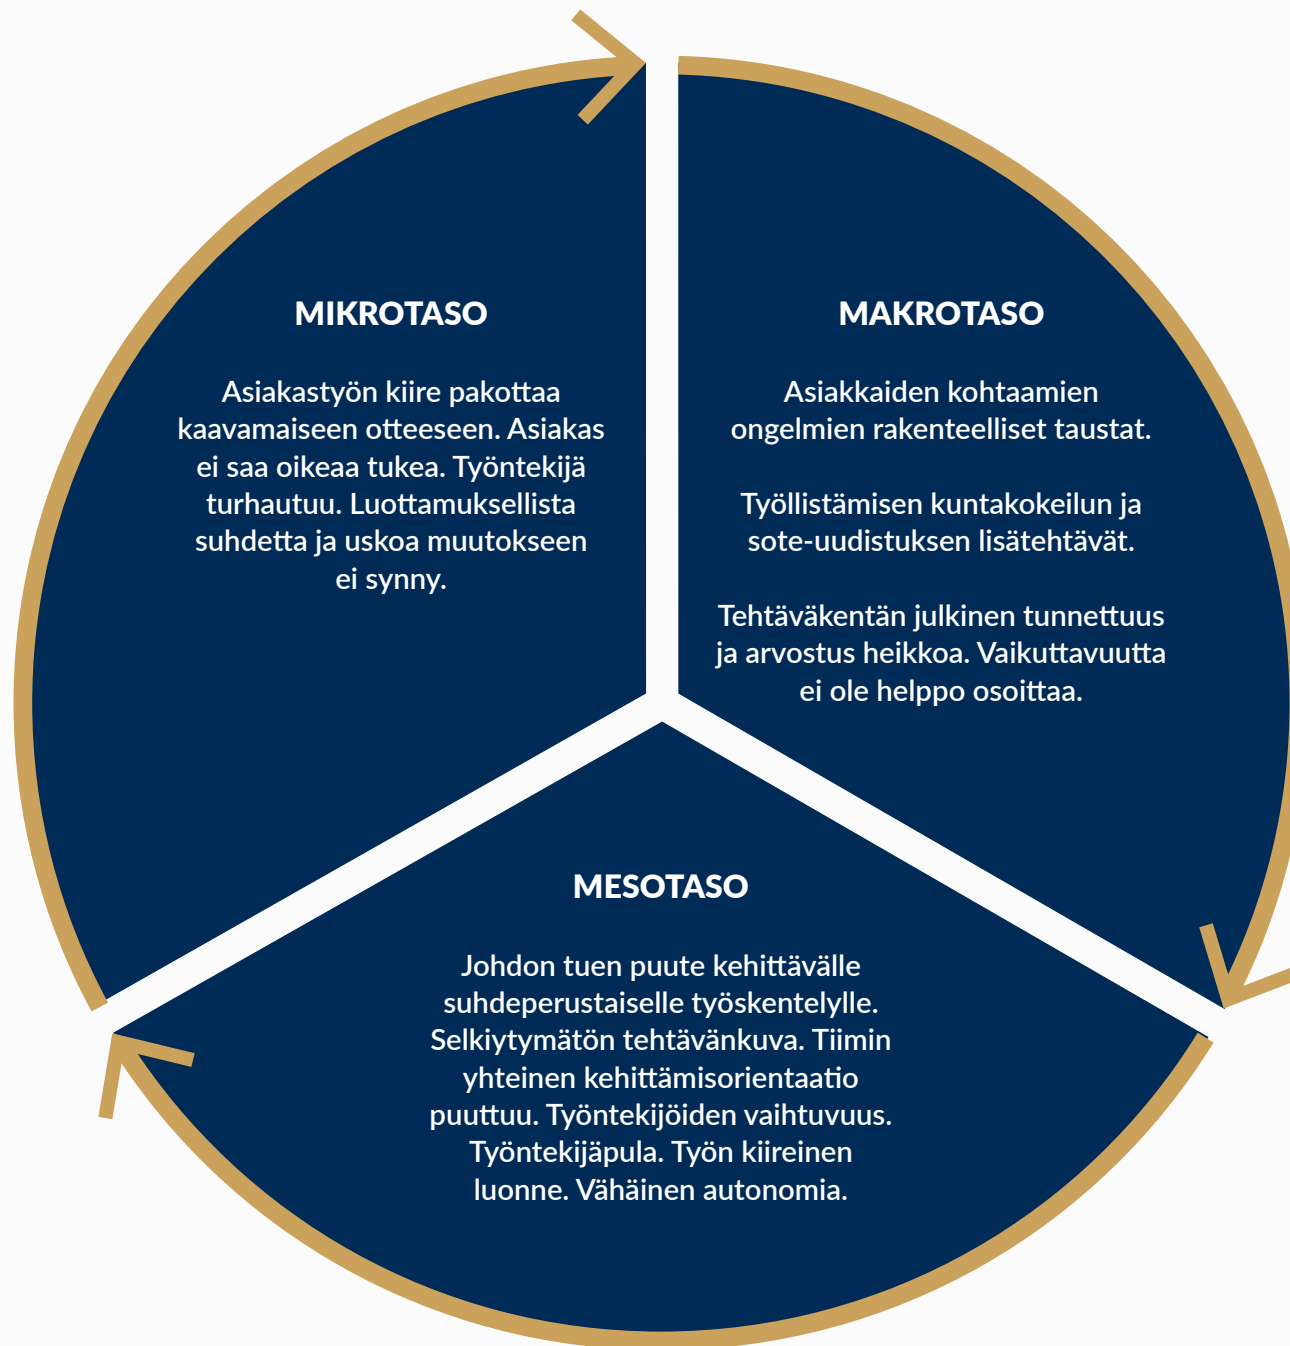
MIKROTASO

Asiakastyön kiire pakottaa kaavamaiseen otteeseen. Asiakas ei saa oikeaa tukea. Työntekijä turhautuu. Luottamuksellista suhdetta ja uskoa muutokseen ei synny.

MAKROTASO

Asiakkaiden kohtaamien ongelmien rakenteelliset taustat.

Työllistämisen kuntakokeilun ja sote-uudistuksen lisätehtävät.

Tehtäväkentän julkinen tunnettuus ja arvostus heikkoa. Vaikuttavuutta ei ole helppo osoittaa.

MESOTASO

Johdon tuen puute kehittävälle suhdeperustaiselle työskentelylle. Selkiytymätön tehtävänkuva. Tiimin yhteinen kehittämisorientaatio puuttuu. Työntekijöiden vaihtuvuus. Työntekijäpula. Työn kiireinen luonne. Vähäinen autonomia.